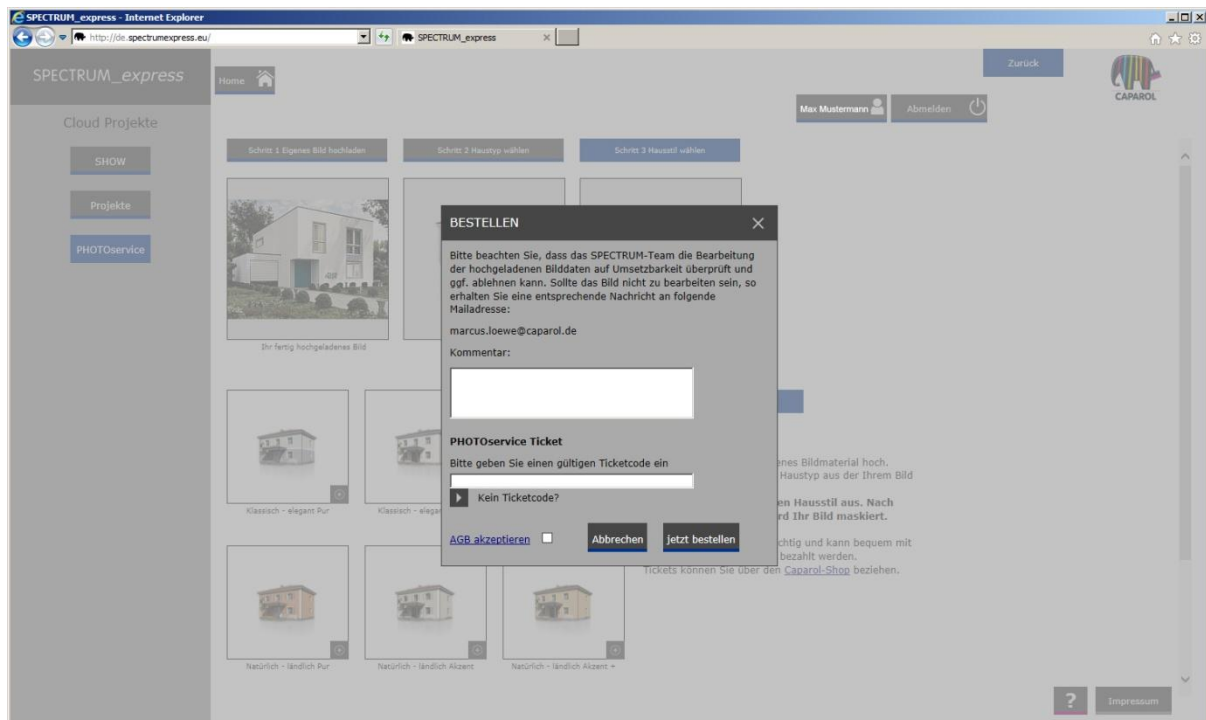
SPECTRUM_express - Internet Explorer

http://de.spectrumexpress.eu/

SPECTRUM_express

SPECTRUM_express

Home

Zurück

CAPAROL

Max Mustermann

Abmelden

Cloud Projekte

SHOW

Projekte

PHOTOservice

Schritt 1 Eigenes Bild hochladen

Schritt 2 Haustyp wählen

Schritt 3 Hausstil wählen

Ihr fertig hochgeladenes Bild

BESTELLEN

Bitte beachten Sie, dass das SPECTRUM-Team die Bearbeitung der hochgeladenen Bilddaten auf Umsetzbarkeit überprüft und ggf. ablehnen kann. Sollte das Bild nicht zu bearbeiten sein, so erhalten Sie eine entsprechende Nachricht an folgende Mailadresse:

marcus.loewe@caparol.de

Kommentar:

PHOTOservice Ticket

Bitte geben Sie einen gültigen Ticketcode ein

Kein Ticketcode?

AGB akzeptieren

Abbrechen

jetzt bestellen

enes Bildmaterial hoch. Haustyp aus der Ihrem Bild

en Hausstil aus. Nach rd Ihr Bild maskiert.

chtig und kann bequem mit bezahlt werden.

Tickets können Sie über den Caparol-Shop beziehen.

Klassisch - elegant Pur

Klassisch - elegan

Natürlich - ländlich Pur

Natürlich - ländlich Akzent

Natürlich - ländlich Akzent +

?

Impressum